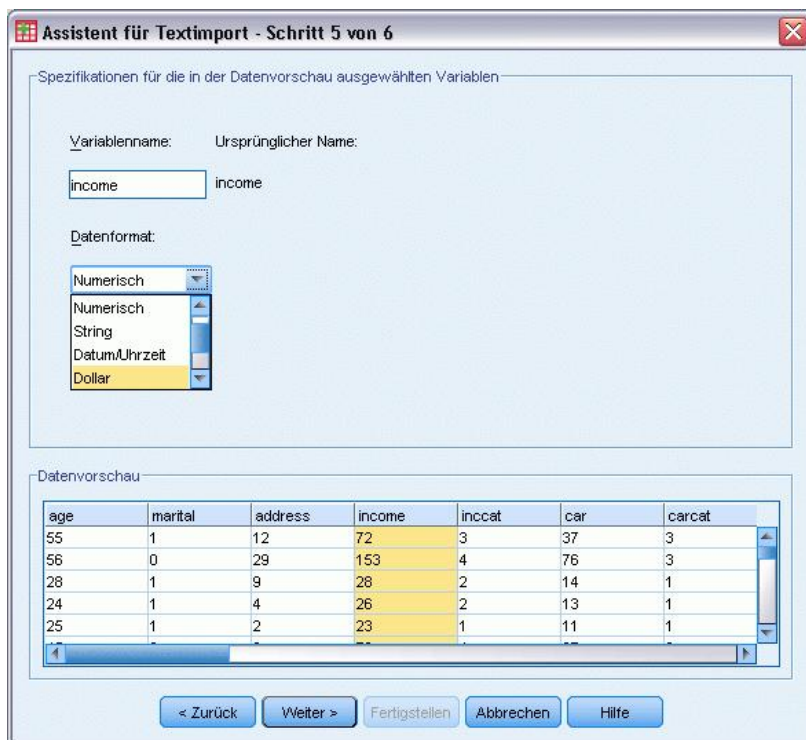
Assistent für Textimport - Schritt 5 von 6

Spezifikationen für die in der Datenvorschau ausgewählten Variablen

Variablenname: Ursprünglicher Name:

income income

Datenformat:

Numerisch

Numerisch
String
Datum/Uhrzeit
Dollar

Datenvorschau

| age | marital | address | income | inccat | car | carcat |
|---|---|---|---|---|---|---|
| 55 | 1 | 12 | 72 | 3 | 37 | 3 |
| 56 | 0 | 29 | 153 | 4 | 76 | 3 |
| 28 | 1 | 9 | 28 | 2 | 14 | 1 |
| 24 | 1 | 4 | 26 | 2 | 13 | 1 |
| 25 | 1 | 2 | 23 | 1 | 11 | 1 |

< Zurück Weiter > Fertigstellen Abbrechen Hilfe